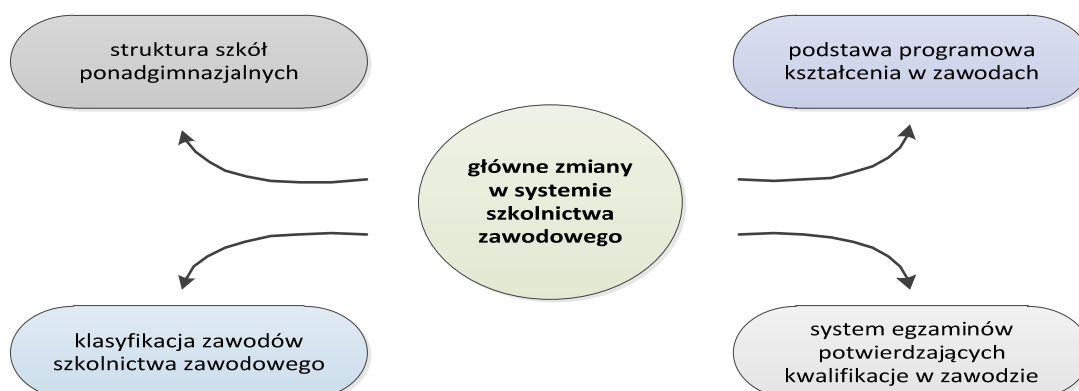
struktura szkół ponadgimnazjalnych

podstawa programowa kształcenia w zawodach

główne zmiany w systemie szkolnictwa zawodowego

klasyfikacja zawodów szkolnictwa zawodowego

system egzaminów potwierdzających kwalifikacje w zawodzie